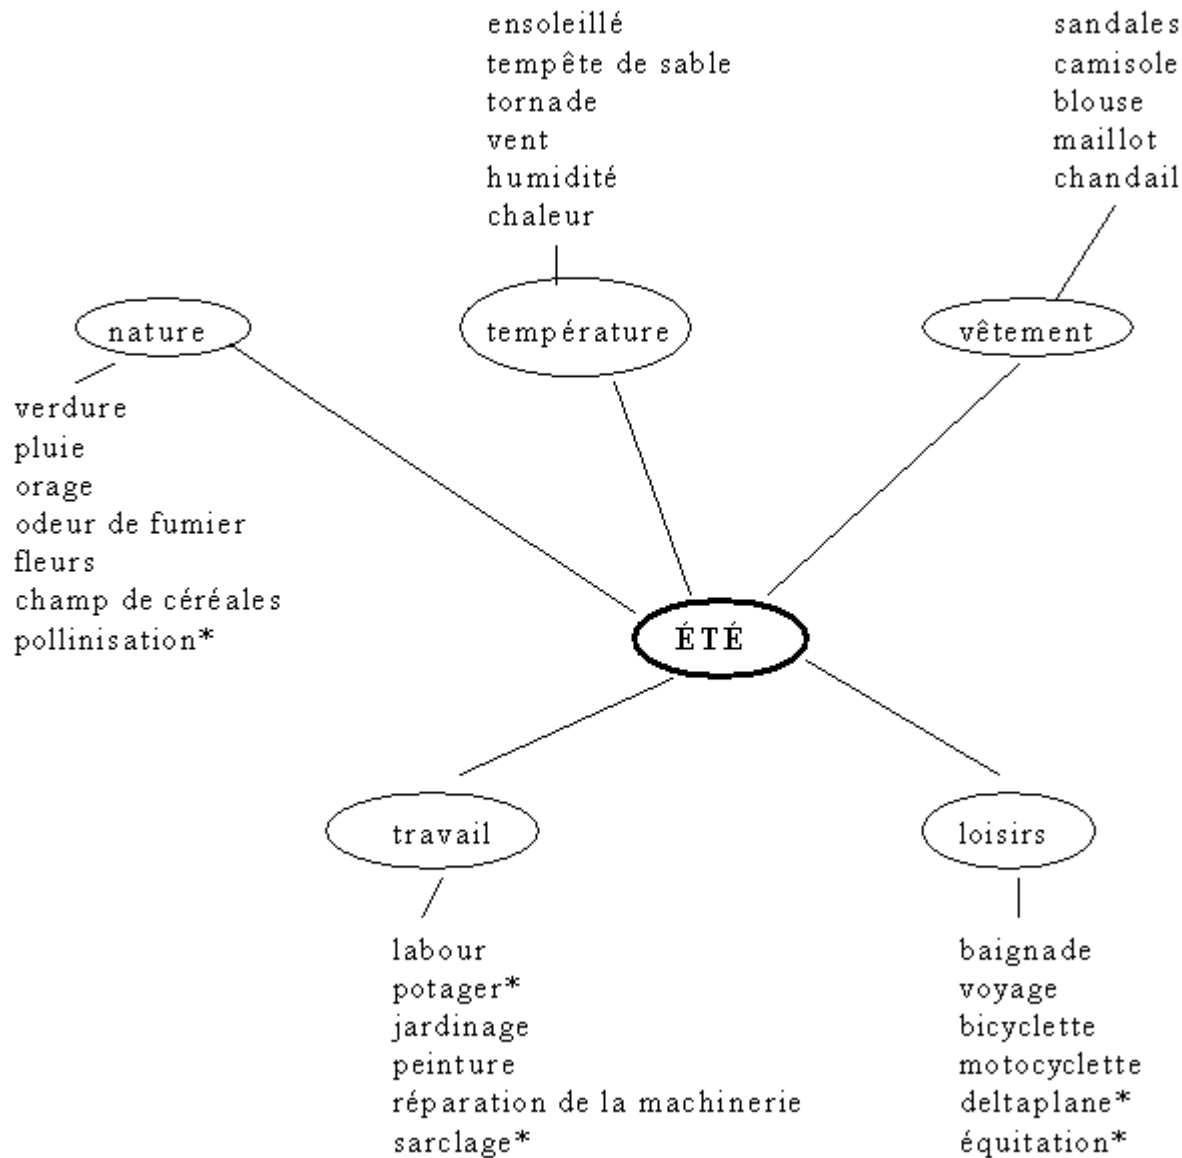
ensoleillé
tempête de sable
tornade
vent
humidité
chaleur

sandales
camisole
blouse
maillot
chandail

nature

température

vêtement

verdure
pluie
orage
odeur de fumier
fleurs
champ de céréales
pollinisation*

ÉTÉ

travail

loisirs

labour
potager*
jardinage
peinture
réparation de la machinerie
sarclage*

baignade
voyage
bicyclette
motocyclette
deltaplane*
équitation*